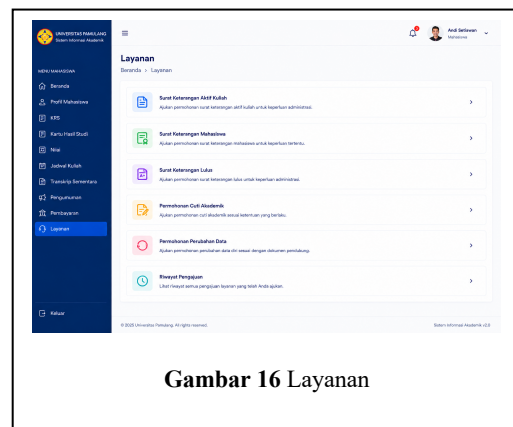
UNIVERSITAS PAMULANG
Sistem Informasi Akademik

≡

Andi Setiawan
Mahasiswa

MENU MAHASISWA
Beranda
Profil Mahasiswa
KRS
Kartu Hasil Studi
Nilai
Jadwal Kuliah
Transkrip Sementara
Pengumuman
Pembayaran
Layanan

Keluar

Layanan
Beranda › Layanan

Surat Keterangan Aktif Kuliah
Ajukan permohonan surat keterangan aktif kuliah untuk keperluan administrasi.

Surat Keterangan Mahasiswa
Ajukan permohonan surat keterangan mahasiswa untuk keperluan tertentu.

Surat Keterangan Lulus
Ajukan permohonan surat keterangan lulus untuk keperluan administrasi.

Permohonan Cuti Akademik
Ajukan permohonan cuti akademik sesuai ketentuan yang berlaku.

Permohonan Perubahan Data
Ajukan permohonan perubahan data diri sesuai dengan dokumen pendukung.

Riwayat Pengajuan
Lihat riwayat semua pengajuan layanan yang telah Anda ajukan.

© 2025 Universitas Pamulang. All rights reserved.
Sistem Informasi Akademik v2.0

Gambar 16 Layanan